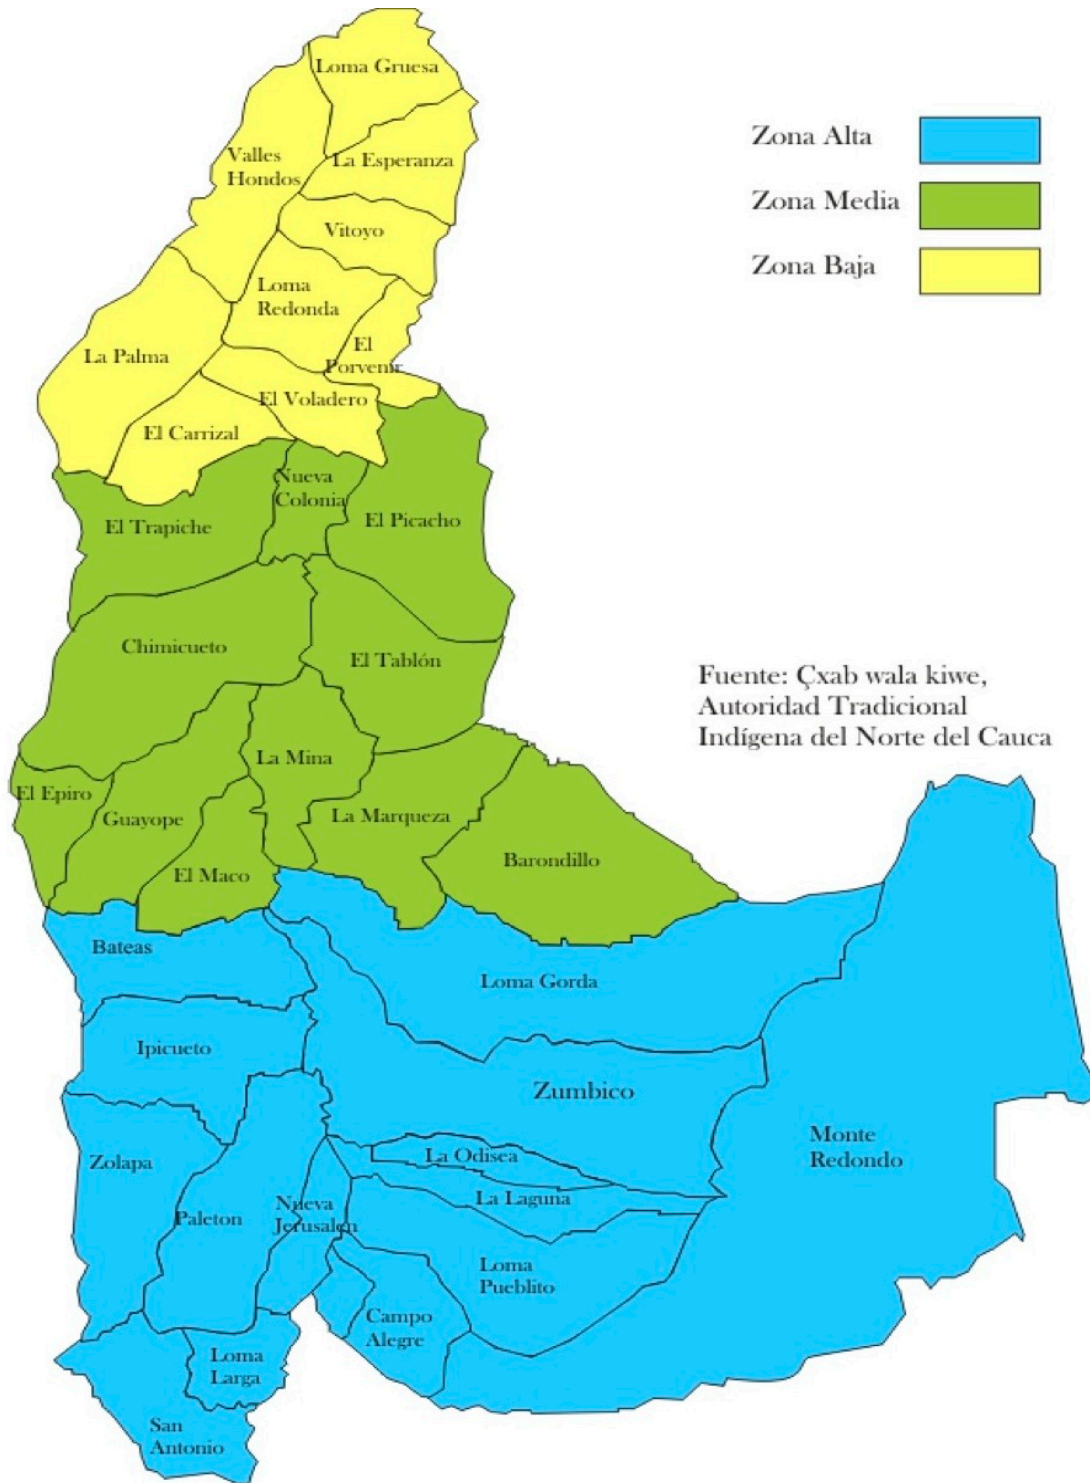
Zona Alta
Zona Media
Zona Baja

Loma Gruesa
Valles Hondos
La Esperanza
Vitoyo
Loma Redonda
La Palma
El Porvenir
El Voladero
El Carrizal
Nueva Colonia
El Trapiche
El Picacho
Chimicueto
El Tablón
La Mina
El Epiro
Guayope
La Marqueza
El Maco
Barondillo
Bateas
Loma Gorda
Ipicueto
Zumbico
Monte Redondo
Zolapa
La Odisea
La Laguna
Paleton
Nueva Jerusalen
Loma Pueblito
Campo Alegre
Loma Larga
San Antonio

Fuente: Çxab wala kiwe, Autoridad Tradicional Indígena del Norte del Cauca